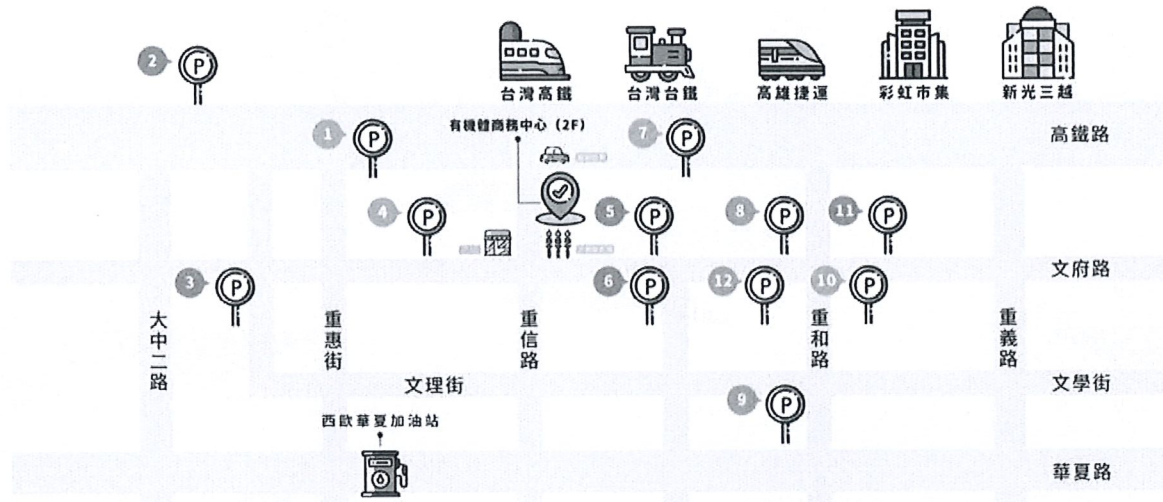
台灣高鐵 台灣台鐵 高雄捷運 彩虹市集 新光三越

2 P

1 P

有機體商務中心 (2F)

7 P

高鐵路

4 P

5 P

8 P

11 P

3 P

6 P

12 P

10 P

文府路

大中二路

重惠街

重信路

重和路

重義路

文理街

文學街

9 P

西歐華夏加油站

華夏路